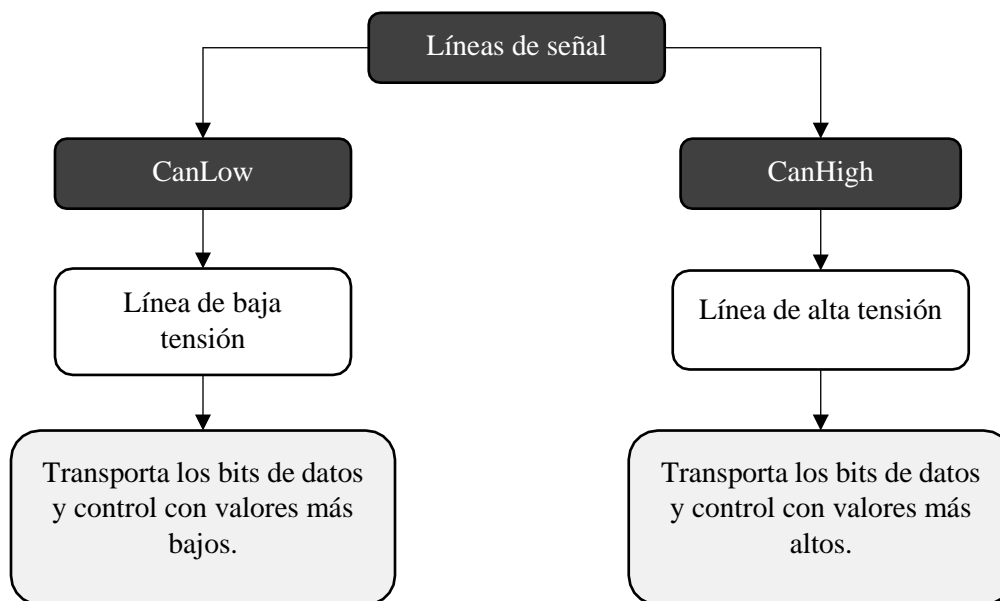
Líneas de señal

CanLow

CanHigh

Línea de baja tensión

Línea de alta tensión

Transporta los bits de datos y control con valores más bajos.

Transporta los bits de datos y control con valores más altos.